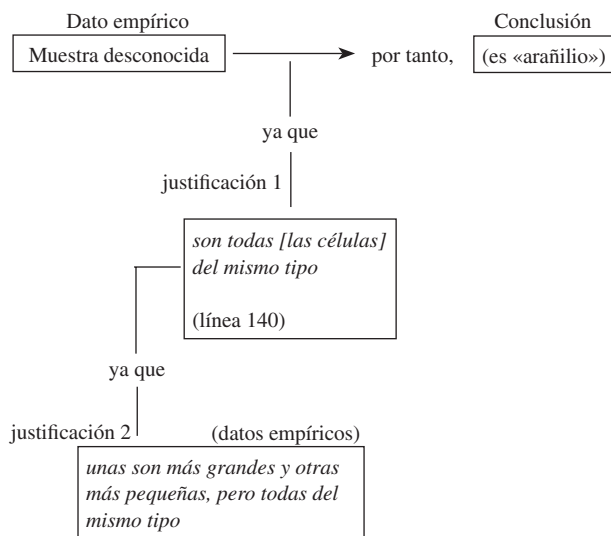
Dato empírico

Muestra desconocida

por tanto,

Conclusión

(es «arañilio»)

ya que

justificación 1

*son todas [las células] del mismo tipo*

(línea 140)

ya que

justificación 2

(datos empíricos)

*unas son más grandes y otras más pequeñas, pero todas del mismo tipo*